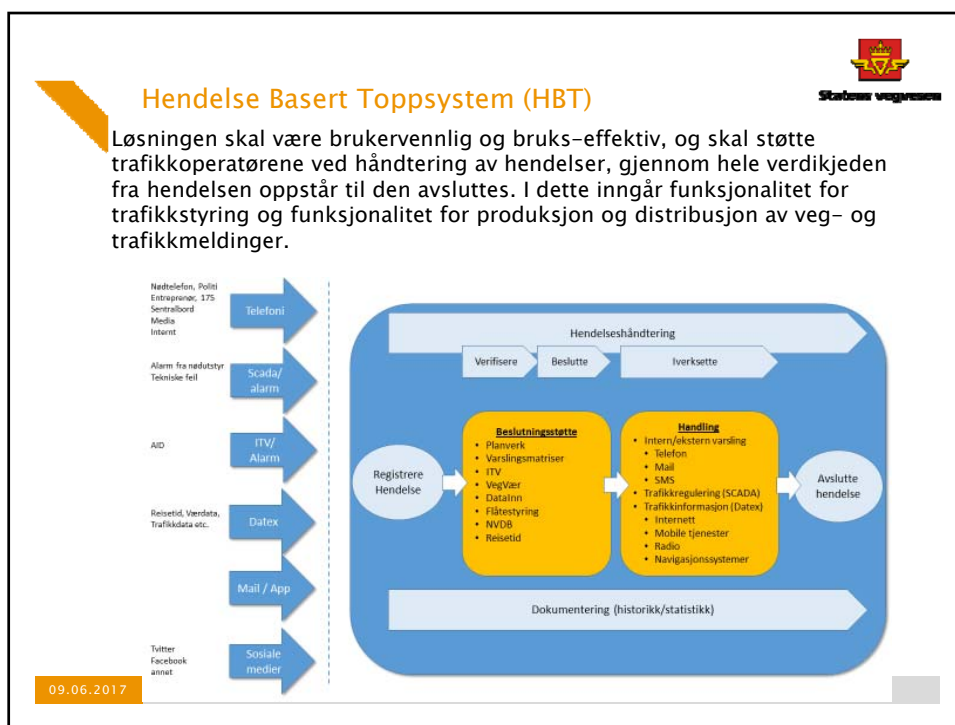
Statens vegvesen

Hendelse Basert Toppsystem (HBT)

Løsningen skal være brukervennlig og bruks-effektiv, og skal støtte trafikkoperatørene ved håndtering av hendelser, gjennom hele verdikjeden fra hendelsen oppstår til den avsluttes. I dette inngår funksjonalitet for trafikkstyring og funksjonalitet for produksjon og distribusjon av veg- og trafikkmeldinger.

Nødtelefon, Politi
Entreprenør, 175
Sentralbord
Media
Internt

Telefoni

Alarm fra nødutstyr
Tekniske feil

Scada/alarm

AID

ITV/Alarm

Reisetid, Værdata, Trafikkdata etc.

Datex

Mail / App

Tvitter
Facebook
annet

Sosiale medier

Hendelseshåndtering

Verifisere

Beslutte

Iverksette

Registrere Hendelse

Beslutningsstøtte
• Planverk
• Varslingsmatriser
• ITV
• VegVær
• DataInn
• Flåtestyring
• NVDB
• Reisetid

Handling
• Intern/ekstern varsling
• Telefon
• Mail
• SMS
• Trafikkregulering (SCADA)
• Trafikkinformasjon (Datex)
• Internett
• Mobile tjenester
• Radio
• Navigasjonssystemer

Avslutte hendelse

Dokumentering (historikk/statistikk)

09.06.2017